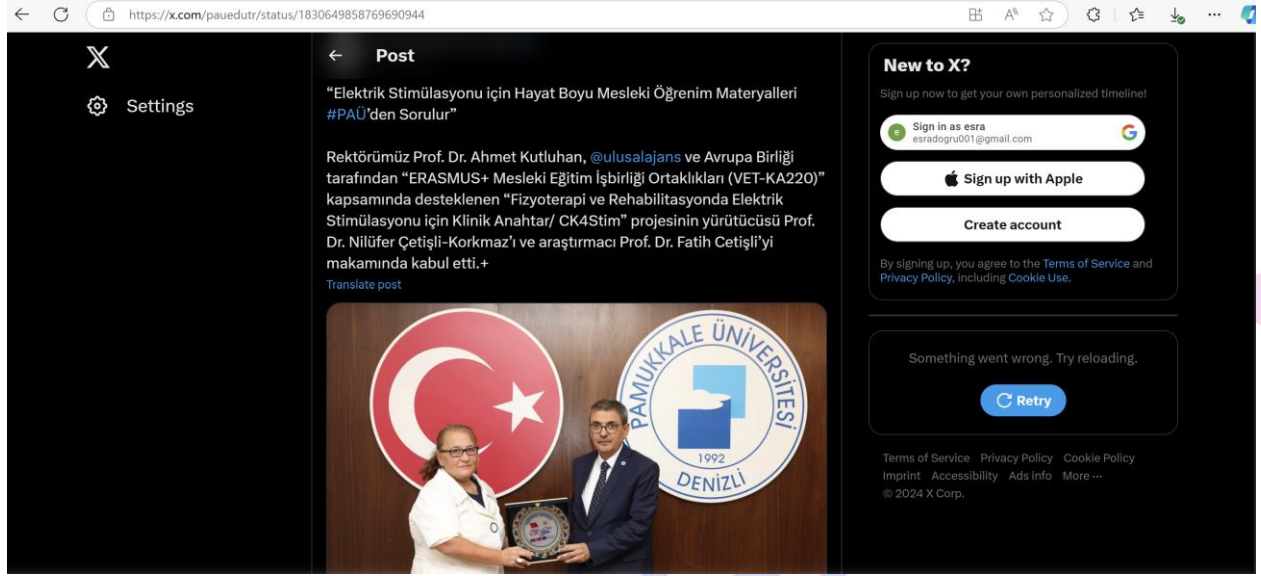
https://x.com/pauedutr/status/1830649858769690944

Settings

Post

“Elektrik Stimülasyonu için Hayat Boyu Mesleki Öğrenim Materyalleri #PAÜ’den Sorulur”

Rektörümüz Prof. Dr. Ahmet Kutluhan, @ulusalajans ve Avrupa Birliği tarafından “ERASMUS+ Mesleki Eğitim İşbirliği Ortaklıkları (VET-KA220)” kapsamında desteklenen “Fizyoterapi ve Rehabilitasyonda Elektrik Stimülasyonu için Klinik Anahtar/ CK4Stim” projesinin yürütücüsü Prof. Dr. Nilüfer Çetişli-Korkmaz’ı ve araştırmacı Prof. Dr. Fatih Cetişli’yi makamında kabul etti.+

Translate post

PAMUKKALE ÜNİVERSİTESİ 1992 DENİZLİ

New to X?

Sign up now to get your own personalized timeline!

Sign in as esra
esradogru001@gmail.com

Sign up with Apple

Create account

By signing up, you agree to the Terms of Service and Privacy Policy, including Cookie Use.

Something went wrong. Try reloading.

Retry

Terms of Service Privacy Policy Cookie Policy Imprint Accessibility Ads info More ···
© 2024 X Corp.